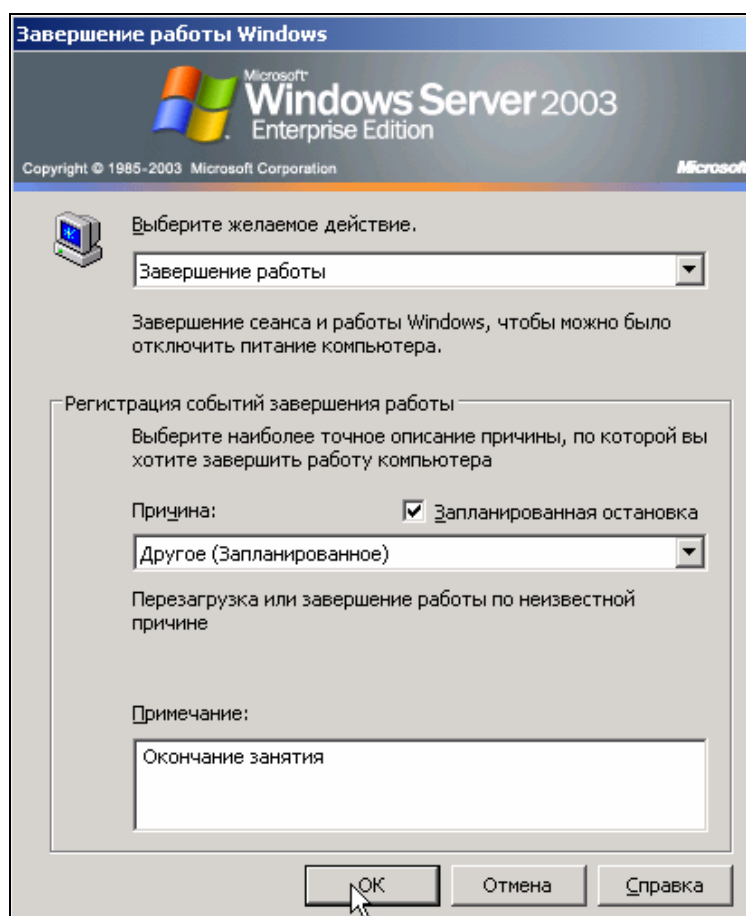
Завершение работы Windows

Microsoft Windows Server 2003 Enterprise Edition

Copyright © 1985-2003 Microsoft Corporation

Microsoft

Выберите желаемое действие.

Завершение работы

Завершение сеанса и работы Windows, чтобы можно было отключить питание компьютера.

Регистрация событий завершения работы

Выберите наиболее точное описание причины, по которой вы хотите завершить работу компьютера

Причина:

Запланированная остановка

Другое (Запланированное)

Перезагрузка или завершение работы по неизвестной причине

Примечание:

Окончание занятия

OK

Отмена

Справка